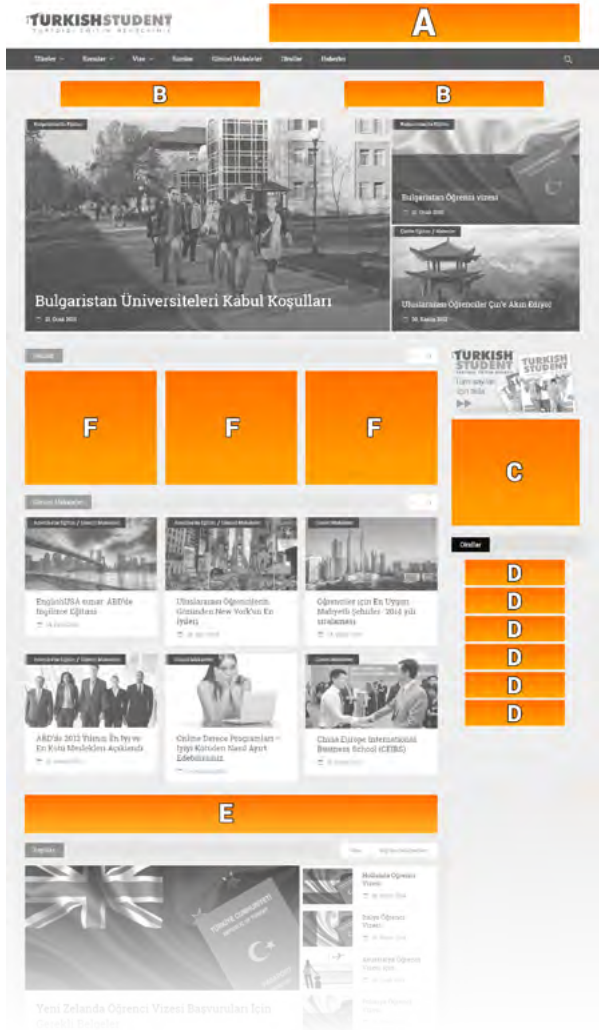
TURKISHSTUDENT
YURTDIŞI EĞİTİM REHBERİNİZ

A

Ülkeler Kurslar Vize Kurslar Güncel Makaleler Okullar Rehber

B B

Bulgaristan Eğitimi

Bulgaristan Üniversiteleri Kabul Koşulları

Bulgaristan Öğrenci vizesi

Uluslararası Öğrenciler Çin'e Akın Ediyor

F F F

TURKISH STUDENT
TURKISH STUDENT

C

Güncel Makaleler

EnglishUSA sınav ABD'de İngilizce Eğitimi

Uluslararası Öğrencilerin Gözünden New York'un En İyileri

Öğrenciler için En Uygun Maliyetli Şehirler '2016 yılı sıralaması

ABD'de 2012 Yılının En İyi ve En Kötü Meslekleri Açıklandı

Online Derece Programları – İyiyi Kötüden Nasıl Ayırt Edebilirsiniz

China Europe International Business School (CEIBS)

Okullar

D
D
D
D
D
D

E

Vize

Yeni Zelanda Öğrenci Vizesi Başvuruları İçin

Malezya Öğrenci Vizesi

Dubai Öğrenci Vizesi